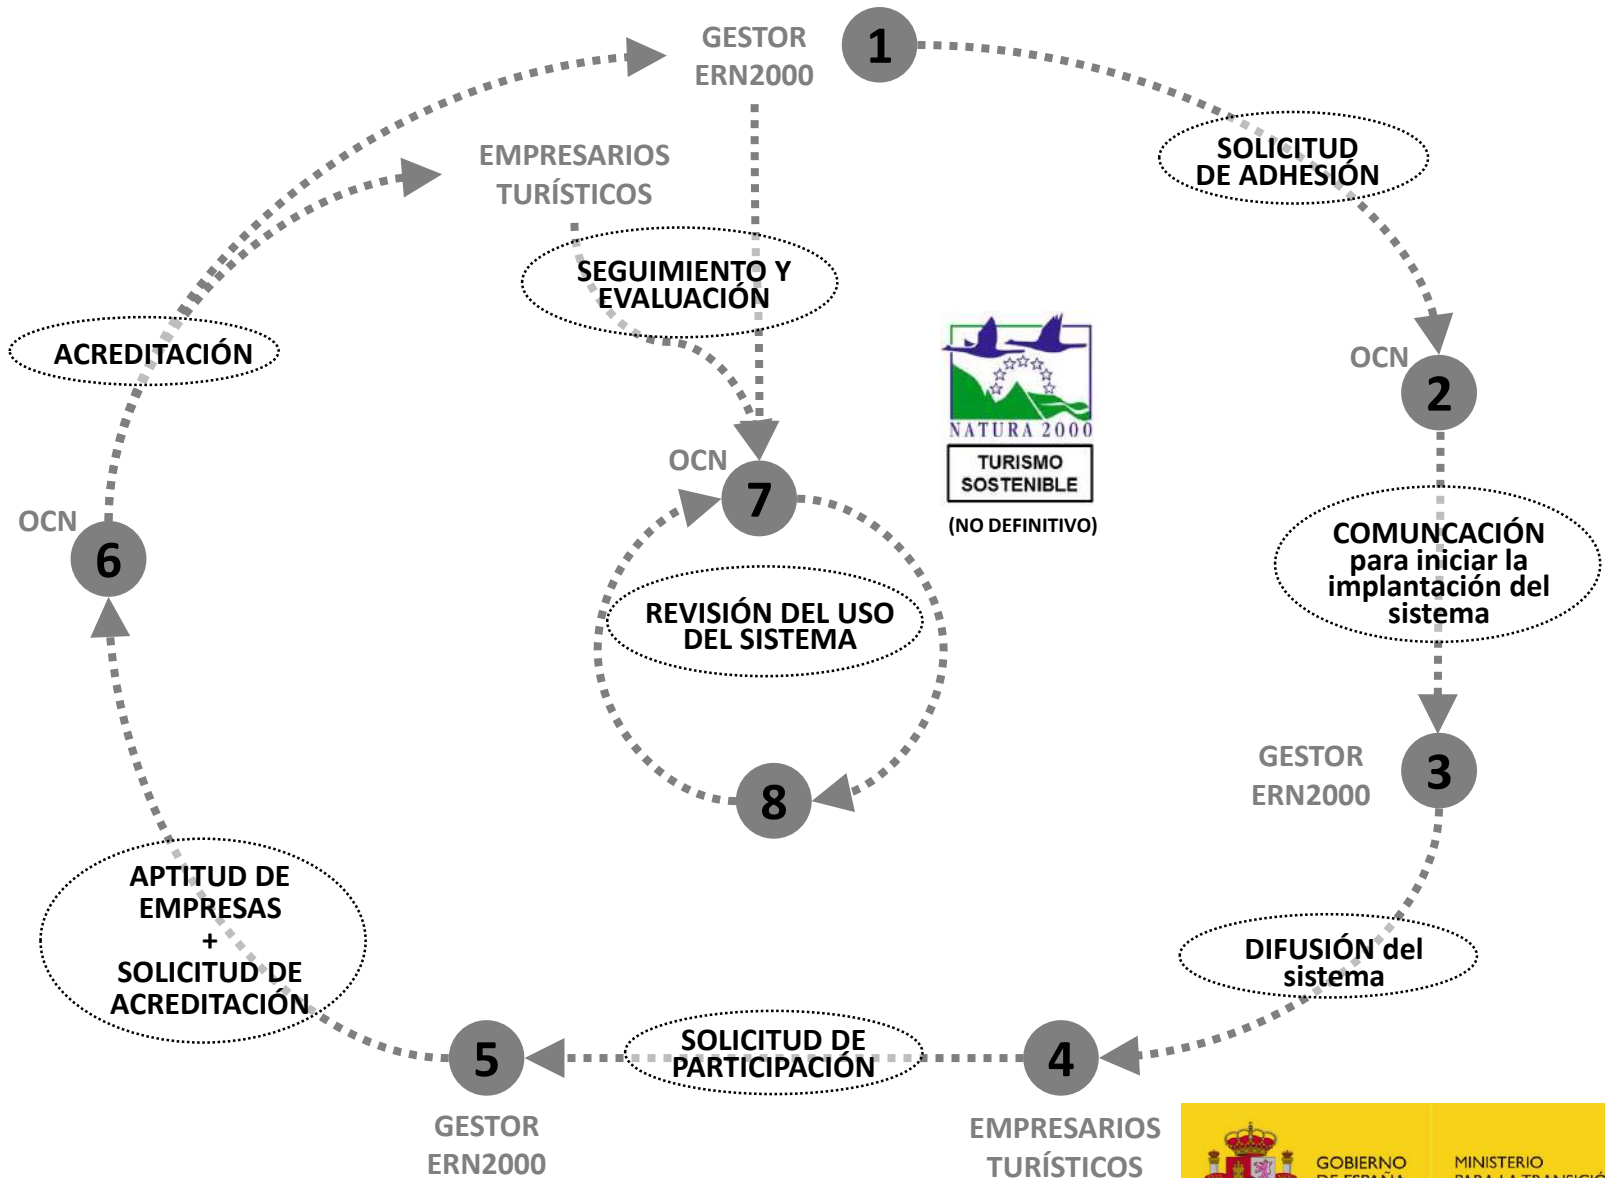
GESTOR ERN2000

1

SOLICITUD DE ADHESIÓN

OCN

2

COMUNCACIÓN para iniciar la implantación del sistema

GESTOR ERN2000

3

DIFUSIÓN del sistema

4

EMPRESARIOS TURÍSTICOS

SOLICITUD DE PARTICIPACIÓN

5

GESTOR ERN2000

APTITUD DE EMPRESAS + SOLICITUD DE ACREDITACIÓN

OCN

6

ACREDITACIÓN

EMPRESARIOS TURÍSTICOS

SEGUIMIENTO Y EVALUACIÓN

OCN

7

REVISIÓN DEL USO DEL SISTEMA

8

NATURA 2000

TURISMO SOSTENIBLE

(NO DEFINITIVO)

GOBIERNO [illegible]

MINISTERIO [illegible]